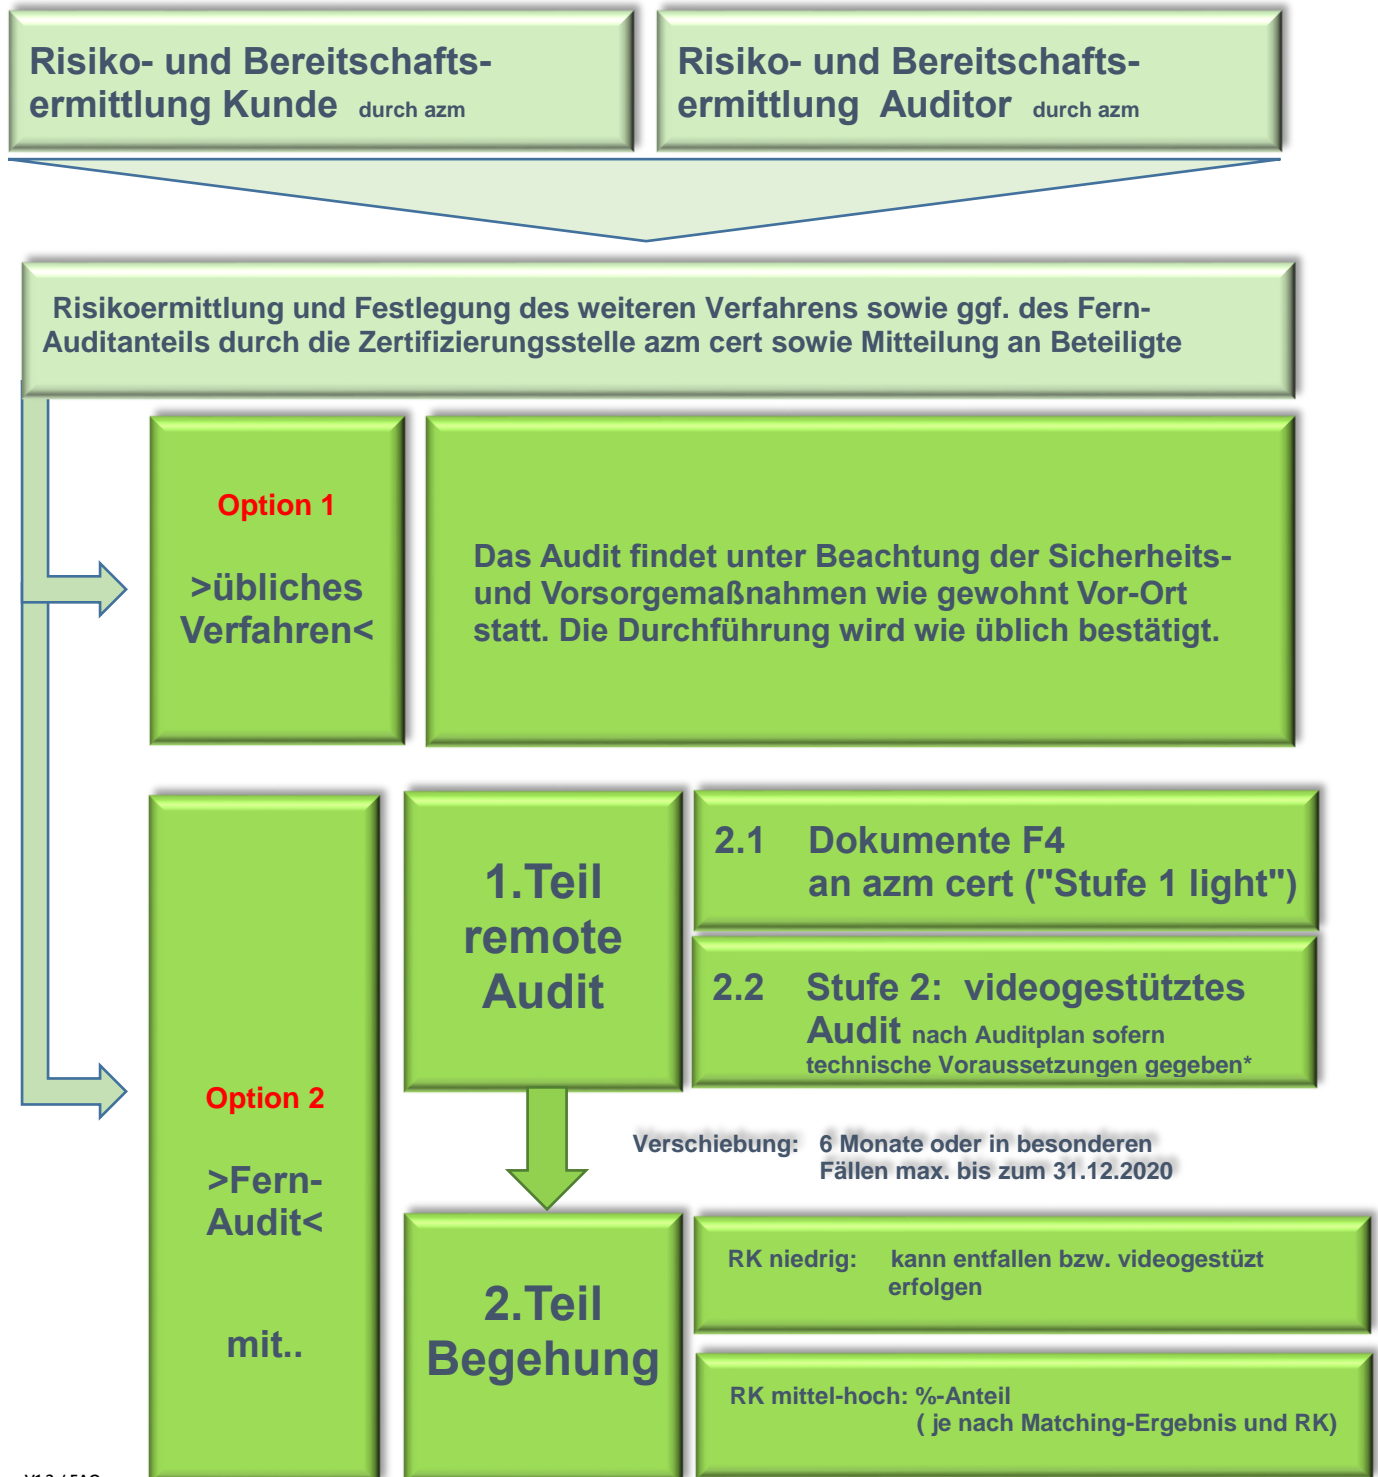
Risiko- und Bereitschaftsermittlung Kunde durch azm

Risiko- und Bereitschaftsermittlung Auditor durch azm

Risikoermittlung und Festlegung des weiteren Verfahrens sowie ggf. des Fern-Auditanteils durch die Zertifizierungsstelle azm cert sowie Mitteilung an Beteiligte

Option 1

>übliches Verfahren<

Das Audit findet unter Beachtung der Sicherheits- und Vorsorgemaßnahmen wie gewohnt Vor-Ort statt. Die Durchführung wird wie üblich bestätigt.

Option 2

>Fern-Audit<

mit..

1.Teil remote Audit

2.1 Dokumente F4 an azm cert ("Stufe 1 light")

2.2 Stufe 2: videogestütztes Audit nach Auditplan sofern technische Voraussetzungen gegeben*

Verschiebung: 6 Monate oder in besonderen Fällen max. bis zum 31.12.2020

2.Teil Begehung

RK niedrig: kann entfallen bzw. videogestützt erfolgen

RK mittel-hoch: %-Anteil ( je nach Matching-Ergebnis und RK)

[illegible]